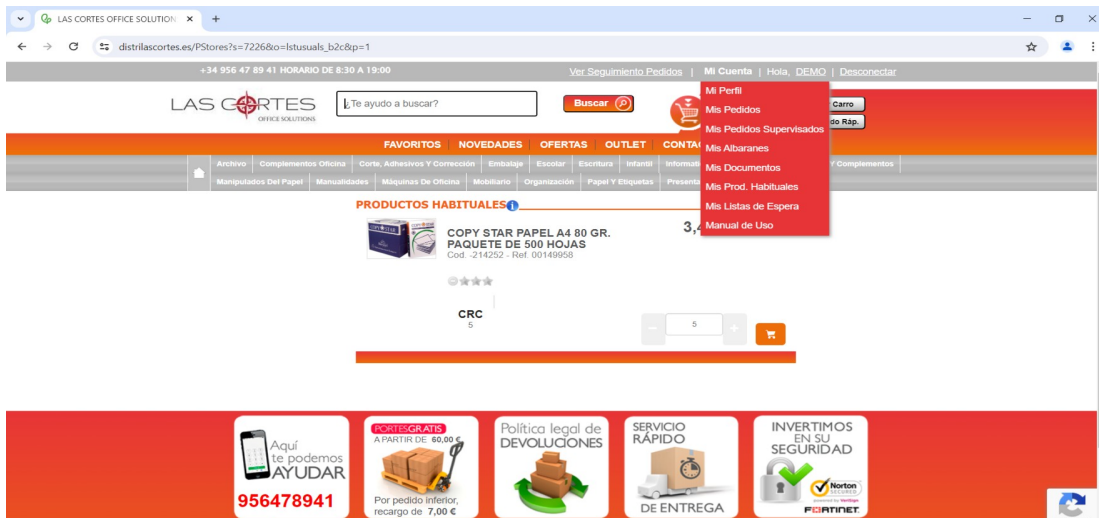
LAS CORTES OFFICE SOLUTION ×  +

distrilascortes.es/PStores?s=7226&o=lstusuals_b2c&p=1

+34 956 47 89 41 HORARIO DE 8:30 A 19:00

Ver Seguimiento Pedidos | Mi Cuenta | Hola, DEMO | Desconectar

LAS CORTES OFFICE SOLUTIONS

¿Te ayudo a buscar?

Buscar

Carro

do Ráp.

Mi Perfil
Mis Pedidos
Mis Pedidos Supervisados
Mis Albaranes
Mis Documentos
Mis Prod. Habituales
Mis Listas de Espera
Manual de Uso

FAVORITOS | NOVEDADES | OFERTAS | OUTLET | CONTA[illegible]

Archivo | Complementos Oficina | Corte, Adhesivos Y Corrección | Embalaje | Escolar | Escritura | Infantil | Informati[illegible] Y Complementos

Manipulados Del Papel | Manualidades | Máquinas De Oficina | Mobiliario | Organización | Papel Y Etiquetas | Presenta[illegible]

PRODUCTOS HABITUALES

COPY STAR PAPEL A4 80 GR. PAQUETE DE 500 HOJAS
Cod. -214252 - Ref. 00149958

3,4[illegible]

CRC
5

5

Aquí te podemos AYUDAR
956478941

PORTES GRATIS
A PARTIR DE 60,00 €
Por pedido inferior, recargo de 7,00 €

Política legal de DEVOLUCIONES

SERVICIO RÁPIDO
DE ENTREGA

INVERTIMOS EN SU SEGURIDAD
Norton SECURED
FORTINET